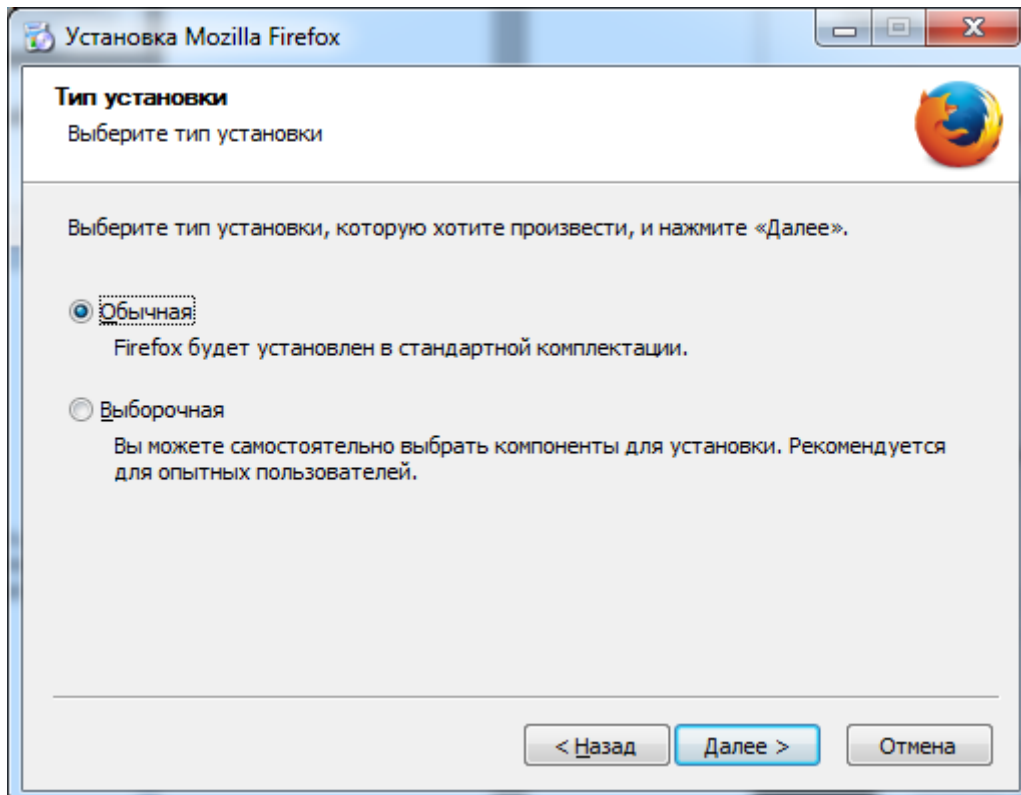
Установка Mozilla Firefox

Тип установки
Выберите тип установки

Выберите тип установки, которую хотите произвести, и нажмите «Далее».

Обычная
Firefox будет установлен в стандартной комплектации.

Выборочная
Вы можете самостоятельно выбрать компоненты для установки. Рекомендуется для опытных пользователей.

< Назад
Далее >
Отмена